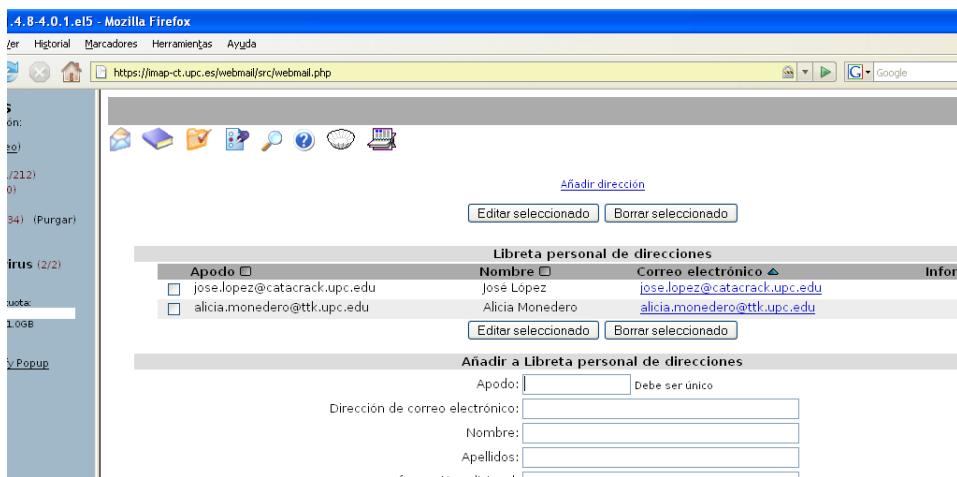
.4.8-4.0.1.el5 - Mozilla Firefox

/er Historial Marcadores Herramientas Ayuda

https://imap-ct.upc.es/webmail/src/webmail.php

Google

s
ón:
eo)
./212)
0)
34) (Purgar)
irus (2/2)
cuota:
1.0GB
y Popup

Añadir dirección

Editar seleccionado Borrar seleccionado

Libreta personal de direcciones

| | Apodo | Nombre | Correo electrónico | Infor |
|---|---|---|---|---|
| | jose.lopez@catacrack.upc.edu | José López | jose.lopez@catacrack.upc.edu | |
| | alicia.monedero@ttk.upc.edu | Alicia Monedero | alicia.monedero@ttk.upc.edu | |

Editar seleccionado Borrar seleccionado

Añadir a Libreta personal de direcciones

Apodo: Debe ser único

Dirección de correo electrónico:

Nombre:

Apellidos: